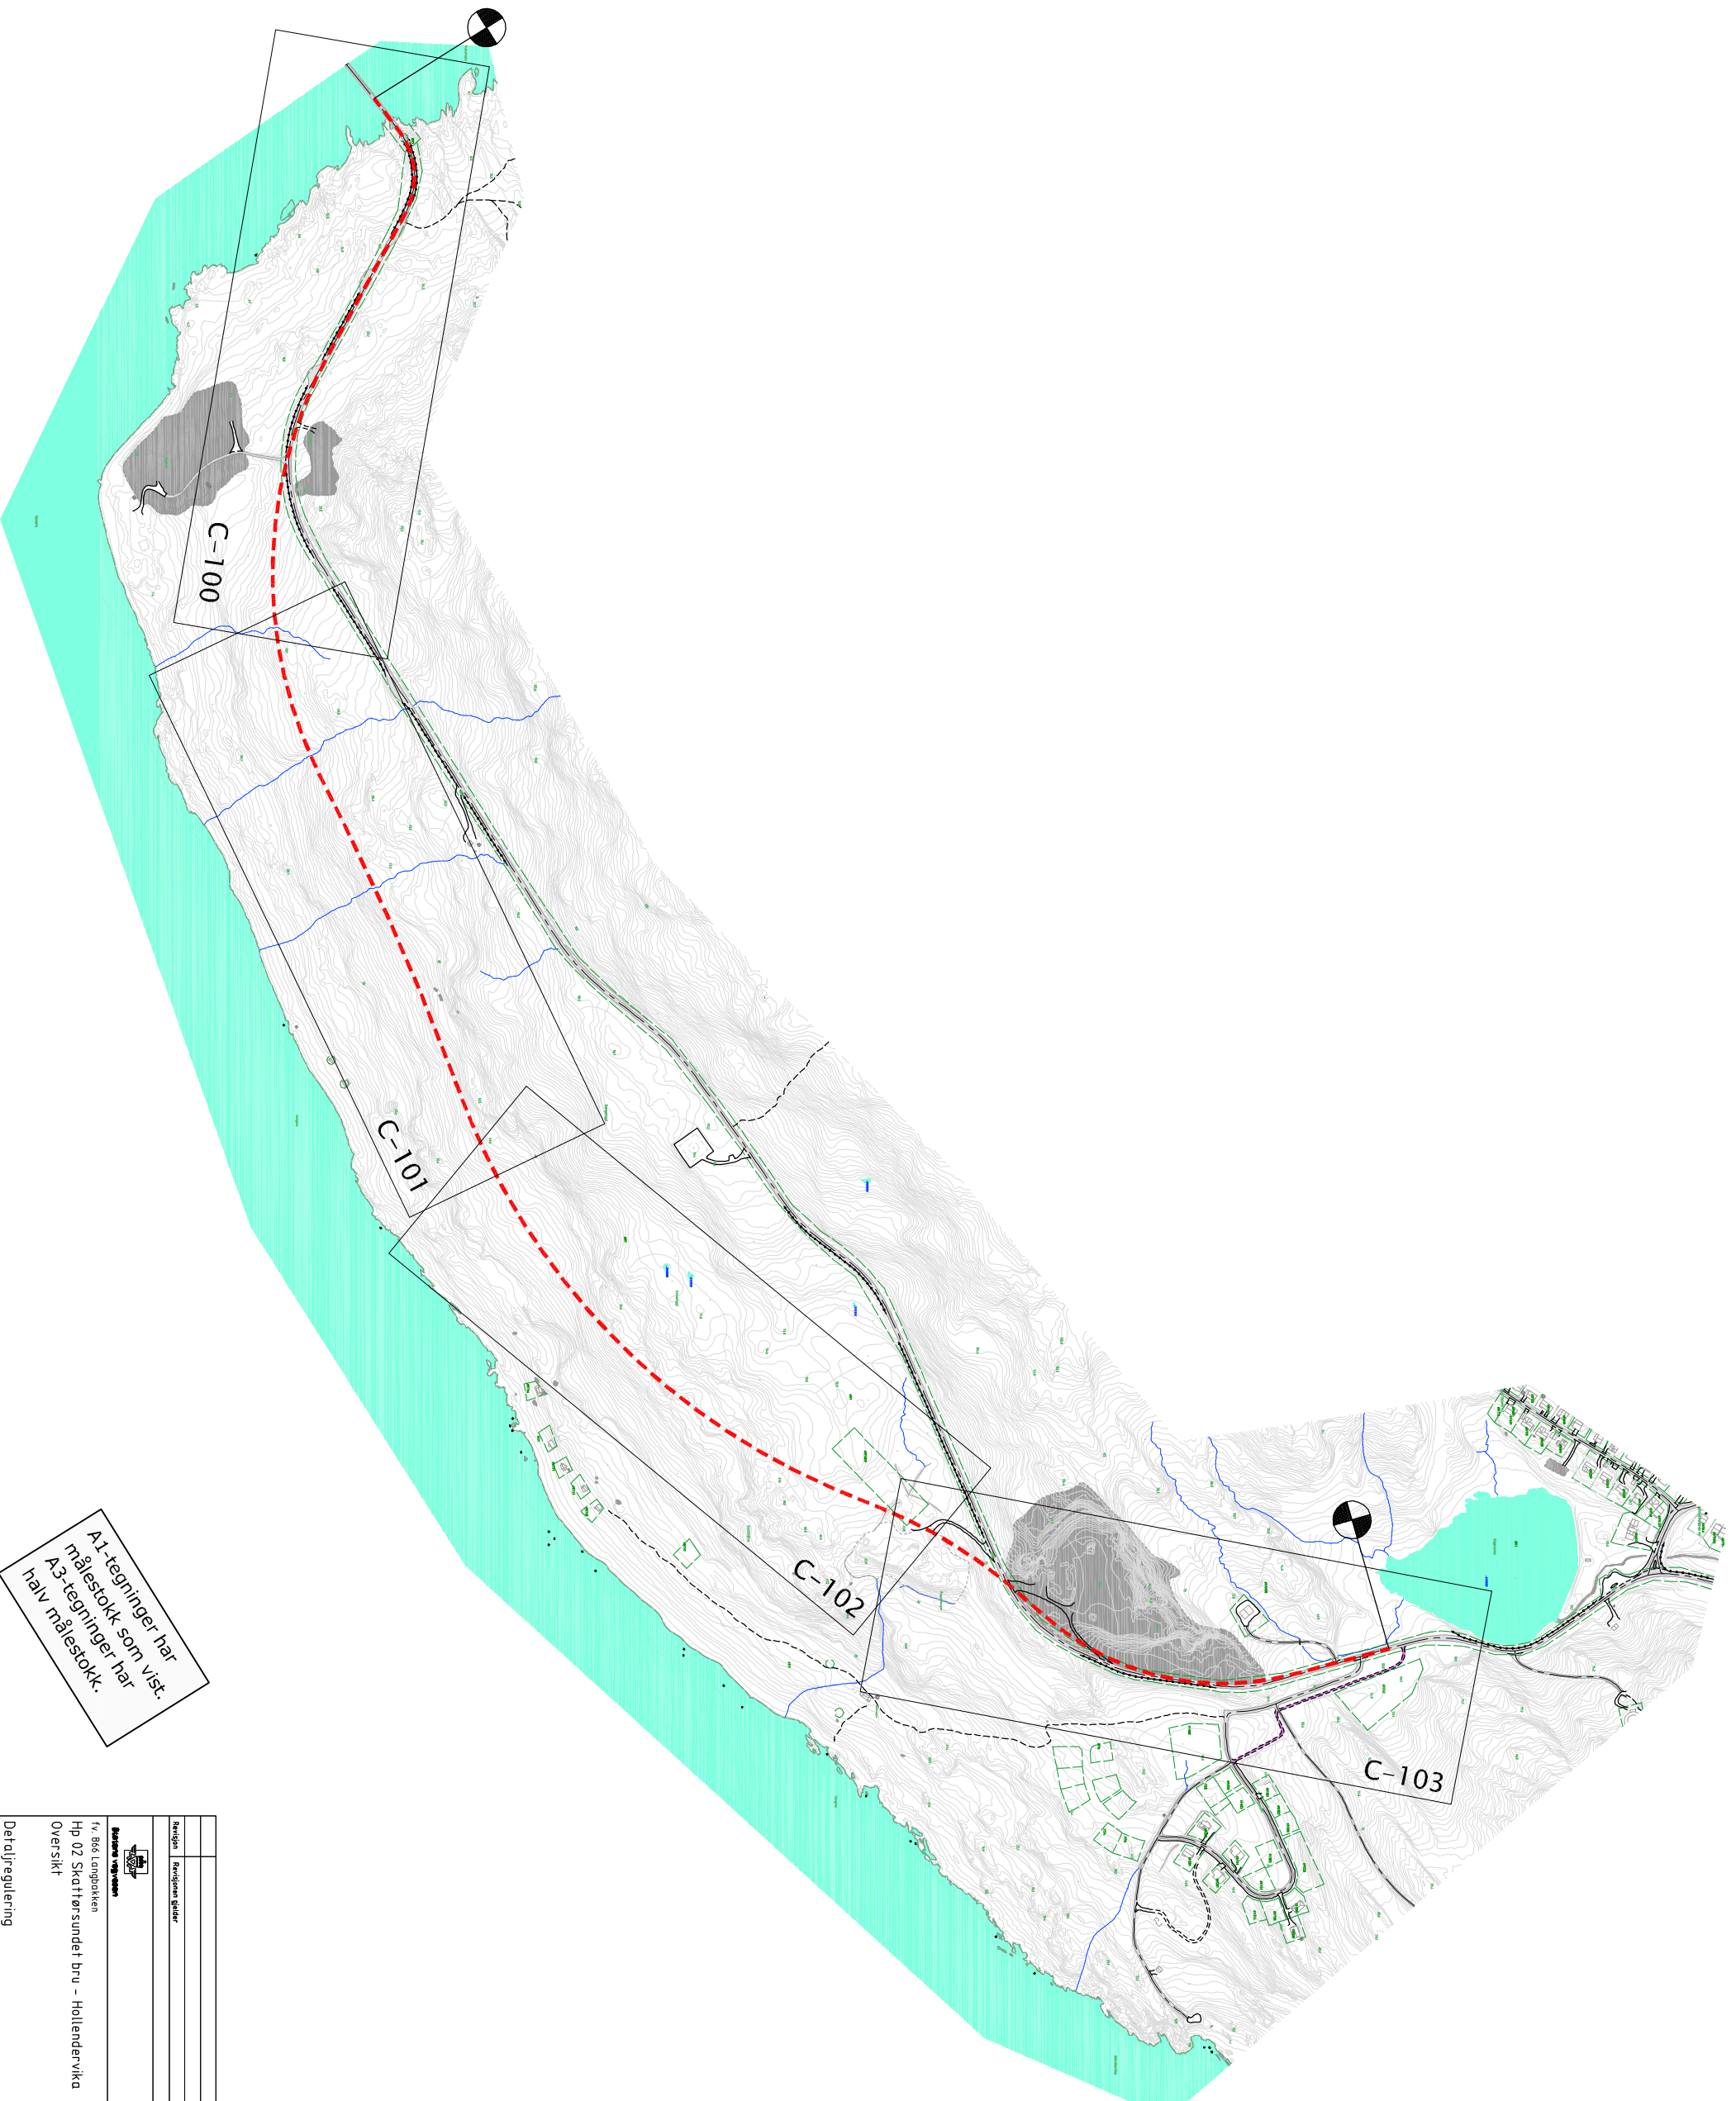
C-100

C-101

C-102

C-103

A1-tegninger har målestokk som vist. A3-tegninger har halv målestokk.

Revisjon | Revisjonen gjelder

Statens vegvesen

fv. 866 Langbakken
Hp 02 Skattørsundet bru - Hollendervika
Oversikt

Detaljregulering